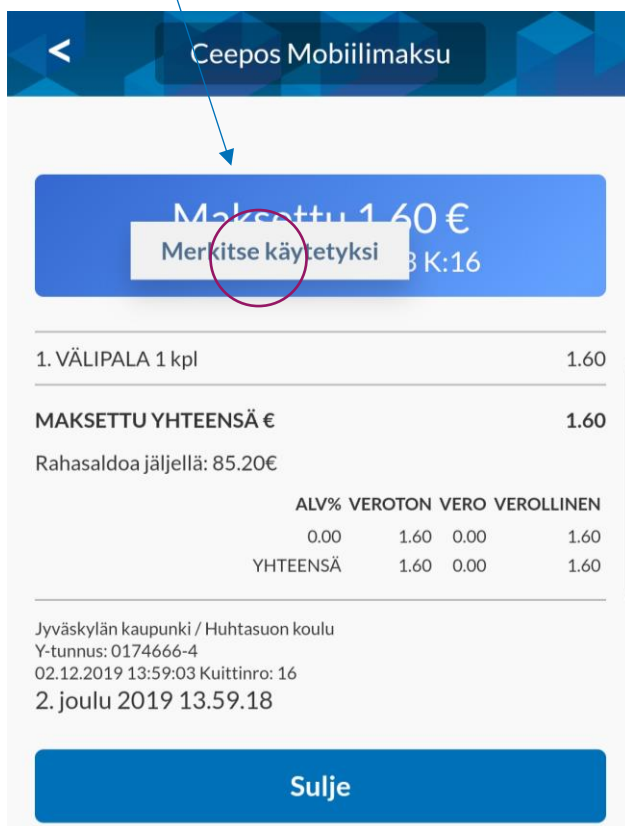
Ceepos Mobiilimaksu

Maksettu 1.60 €
Merkitse käytetyksi
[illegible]3 K:16

1. VÄLIPALA 1 kpl 1.60

MAKSETTU YHTEENSÄ € 1.60

Rahasaldoa jäljellä: 85.20€

| ALV% | VEROTON | VERO | VEROLLINEN |
|---|---|---|---|
| 0.00 | 1.60 | 0.00 | 1.60 |
| YHTEENSÄ | 1.60 | 0.00 | 1.60 |

Jyväskylän kaupunki / Huhtasuon koulu
Y-tunnus: 0174666-4
02.12.2019 13:59:03 Kuittinro: 16
2. joulu 2019 13.59.18

Sulje